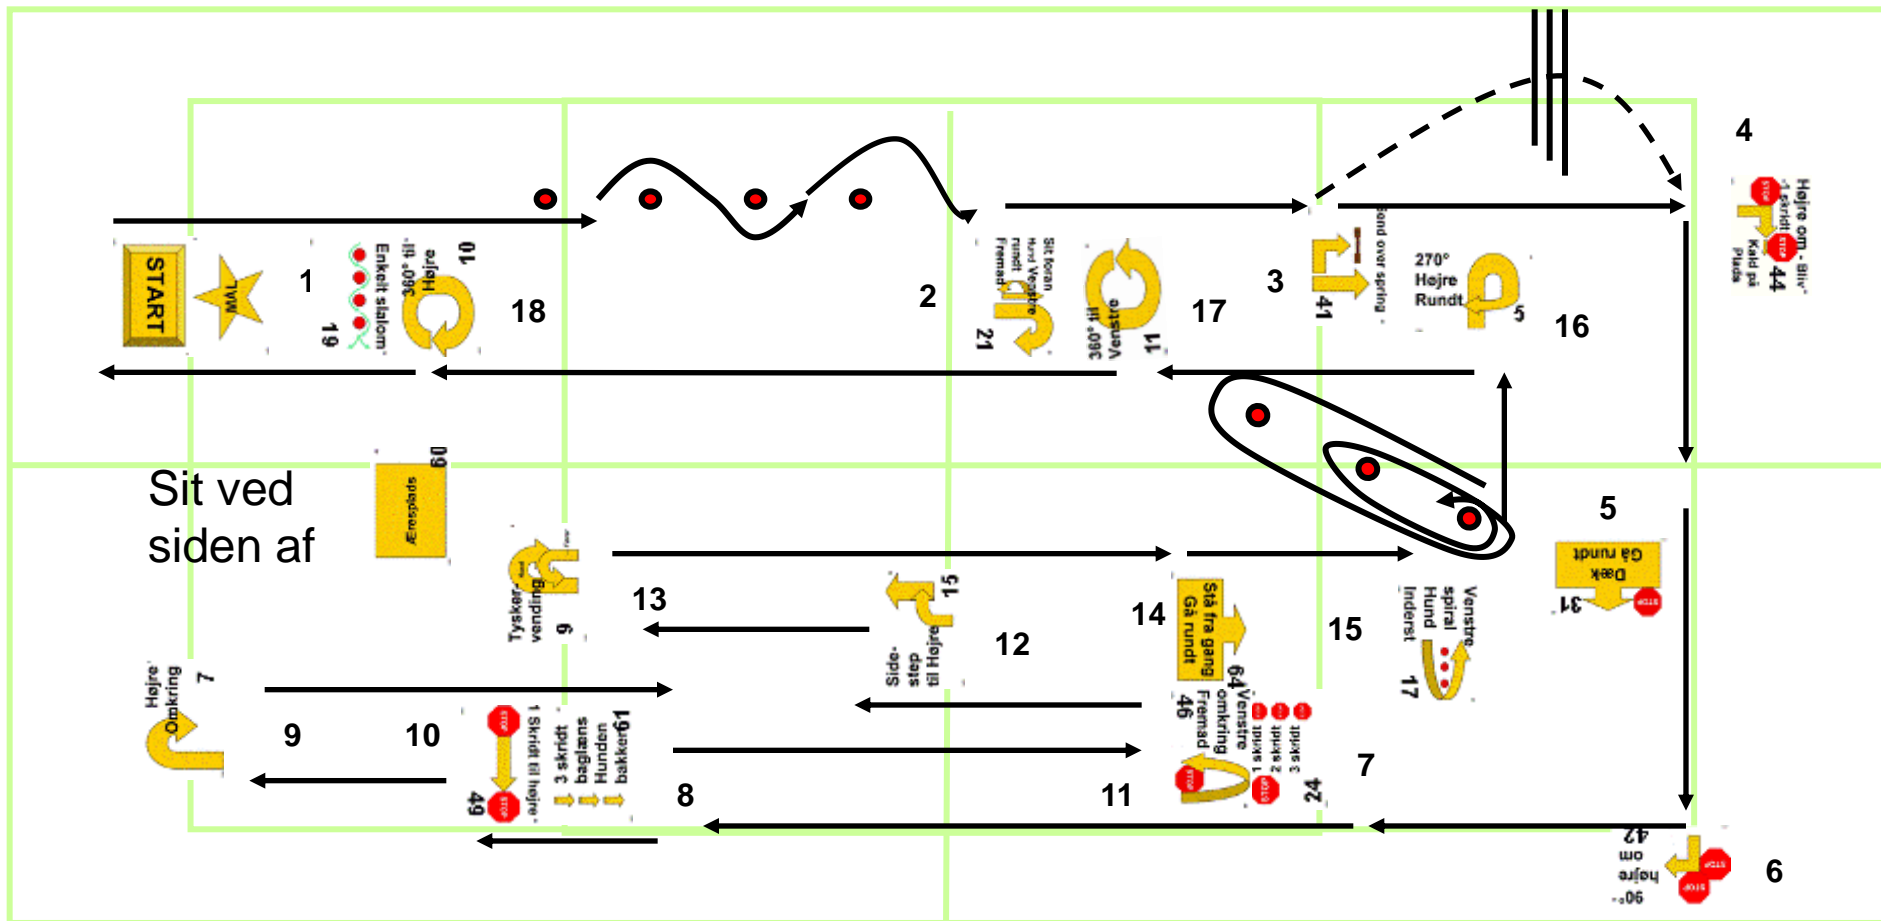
START

MÅL

1

19
Enkelt slalom

10
360° til Højre

18

2

21
Sit foran Hund Venstre rundt Fremad

11
360° til Venstre

17

3

41
Spring over spring

270° Højre Rundt
5

16

4

44
Højre om - Bliv - 1 skridt - Kald på Plads

Sit ved siden af

60
Ærésplads

9
Tysker-vending

13

15
Side-step til Højre

12

14

64
Stå fra gang Gå rundt

15

17
Venstre spiral Hund Inderst

5

31
Dæk Gå rundt

7
Højre Omkring

9

10

49
1 Skridt til højre
3 skridt baglæns Hunden bakker
61

8

46
Venstre omkring Fremad

24
1 skridt 2 skridt 3 skridt

7

11

6

42
90° højre om